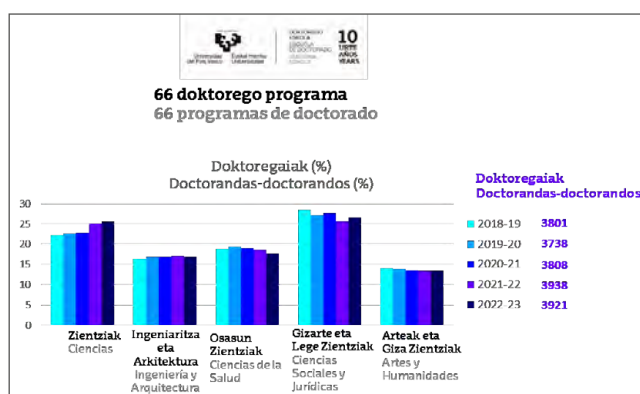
Universidad del País Vasco Euskal Herriko Unibertsitatea
DOKTOREGO ESKOLA ESCUELA DE DOCTORADO
10 URTE AÑOS YEARS

66 doktorego programa
66 programas de doctorado

Doktoregaiak (%)
Doctorandas-doctorandos (%)

30
25
20
15
10
5
0

Zientziak
Ciencias

Ingeniaritza eta Arkitektura
Ingeniería y Arquitectura

Osasun Zientziak
Ciencias de la Salud

Gizarte eta Lege Zientziak
Ciencias Sociales y Jurídicas

Arteak eta Giza Zientziak
Artes y Humanidades

Doktoregaiak
Doctorandas-doctorandos

| | |
|---|---|
| 2018-19 | 3801 |
| 2019-20 | 3738 |
| 2020-21 | 3808 |
| 2021-22 | 3938 |
| 2022-23 | 3921 |